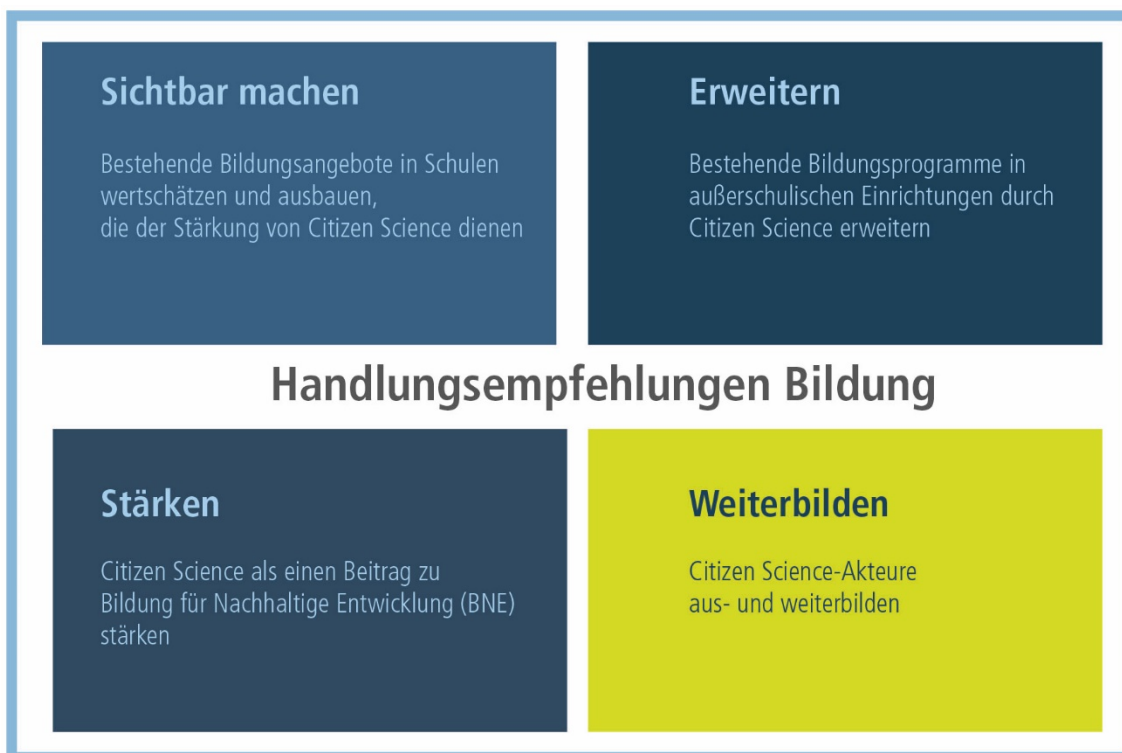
Sichtbar machen

Bestehende Bildungsangebote in Schulen wertschätzen und ausbauen, die der Stärkung von Citizen Science dienen

Erweitern

Bestehende Bildungsprogramme in außerschulischen Einrichtungen durch Citizen Science erweitern

Handlungsempfehlungen Bildung

Stärken

Citizen Science als einen Beitrag zu Bildung für Nachhaltige Entwicklung (BNE) stärken

Weiterbilden

Citizen Science-Akteure aus- und weiterbilden